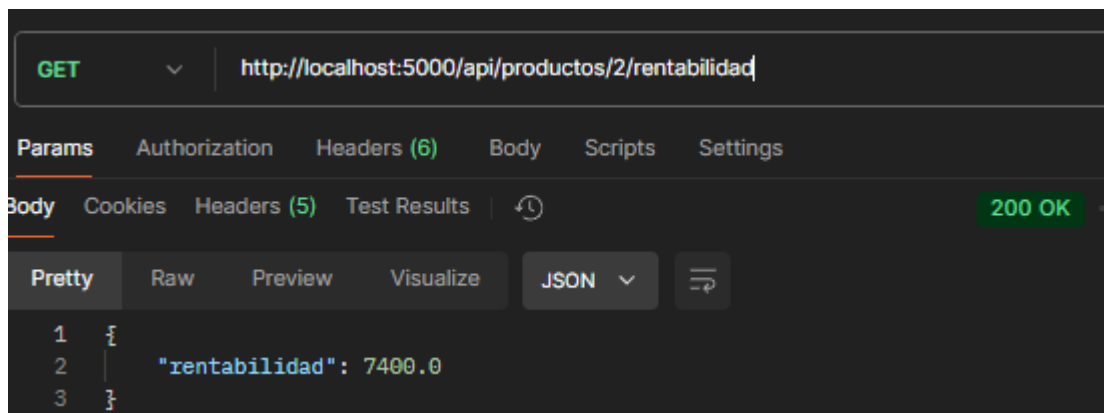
GET http://localhost:5000/api/productos/2/rentabilidad

Params Authorization Headers (6) Body Scripts Settings

Body Cookies Headers (5) Test Results 200 OK

Pretty Raw Preview Visualize JSON

1 {
2 "rentabilidad": 7400.0
3 }